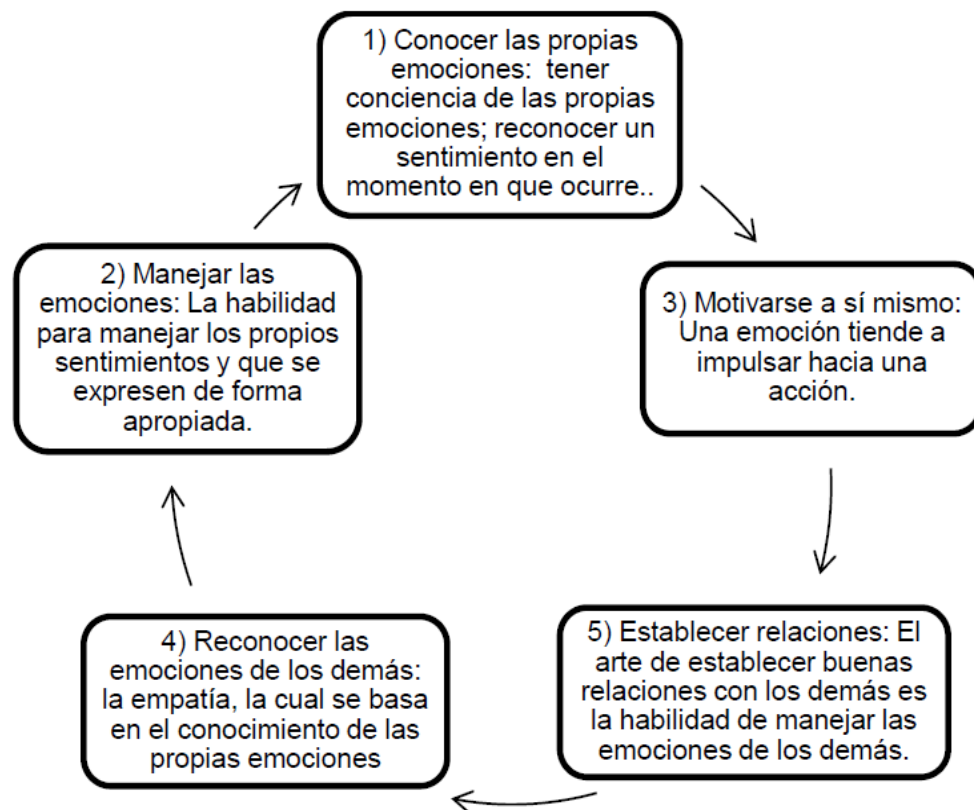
1) Conocer las propias emociones: tener conciencia de las propias emociones; reconocer un sentimiento en el momento en que ocurre..

3) Motivarse a sí mismo: Una emoción tiende a impulsar hacia una acción.

5) Establecer relaciones: El arte de establecer buenas relaciones con los demás es la habilidad de manejar las emociones de los demás.

4) Reconocer las emociones de los demás: la empatía, la cual se basa en el conocimiento de las propias emociones

2) Manejar las emociones: La habilidad para manejar los propios sentimientos y que se expresen de forma apropiada.